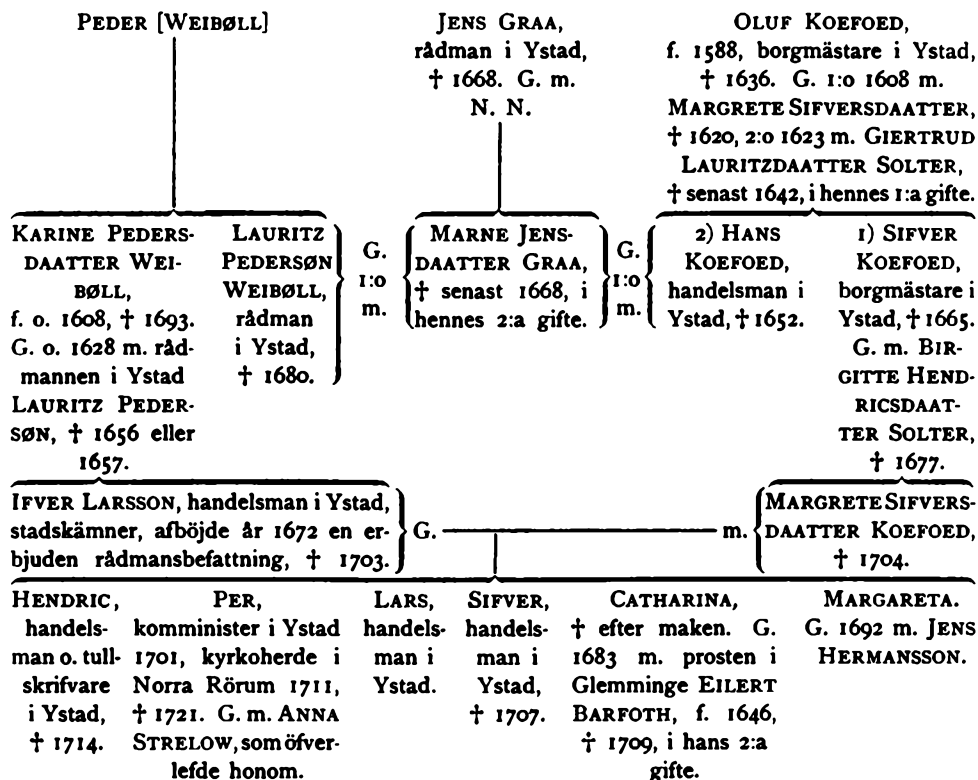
PEDER [WEIBØLL]

JENS GRAA, rådman i Ystad, † 1668. G. m. N. N.

OLUF KOEFOED, f. 1588, borgmästare i Ystad, † 1636. G. 1:o 1608 m. MARGRETE SIFVERSDAATTER, † 1620, 2:o 1623 m. GIERTRUD LAURITZDAATTER SOLTER, † senast 1642, i hennes 1:a gifte.

KARINE PEDERSDAATTER WEIBØLL, f. o. 1608, † 1693. G. o. 1628 m. rådmannen i Ystad LAURITZ PEDERSØN, † 1656 eller 1657.

LAURITZ PEDERSØN WEIBØLL, rådman i Ystad, † 1680.

G. 1:o m.

MARNE JENSDAATTER GRAA, † senast 1668, i hennes 2:a gifte.

G. 1:o m.

2) HANS KOEFOED, handelsman i Ystad, † 1652.

1) SIFVER KOEFOED, borgmästare i Ystad, † 1665. G. m. BIRGITTE HENDRICSDAATTER SOLTER, † 1677.

IFVER LARSSON, handelsman i Ystad, stadskämner, afböjde år 1672 en erbjuden rådmansbefattning, † 1703.

G. — m.

MARGRETE SIFVERSDAATTER KOEFOED, † 1704.

HENDRIC, handelsman o. tullskrifvare i Ystad, † 1714.

PER, komminister i Ystad 1701, kyrkoherde i Norra Rörum 1711, † 1721. G. m. ANNA STRELOW, som öfverlefde honom.

LARS, handelsman i Ystad.

SIFVER, handelsman i Ystad, † 1707.

CATHARINA, † efter maken. G. 1683 m. prosten i Glemminge EILERT BARFOTH, f. 1646, † 1709, i hans 2:a gifte.

MARGARETA. G. 1692 m. JENS HERMANSSON.